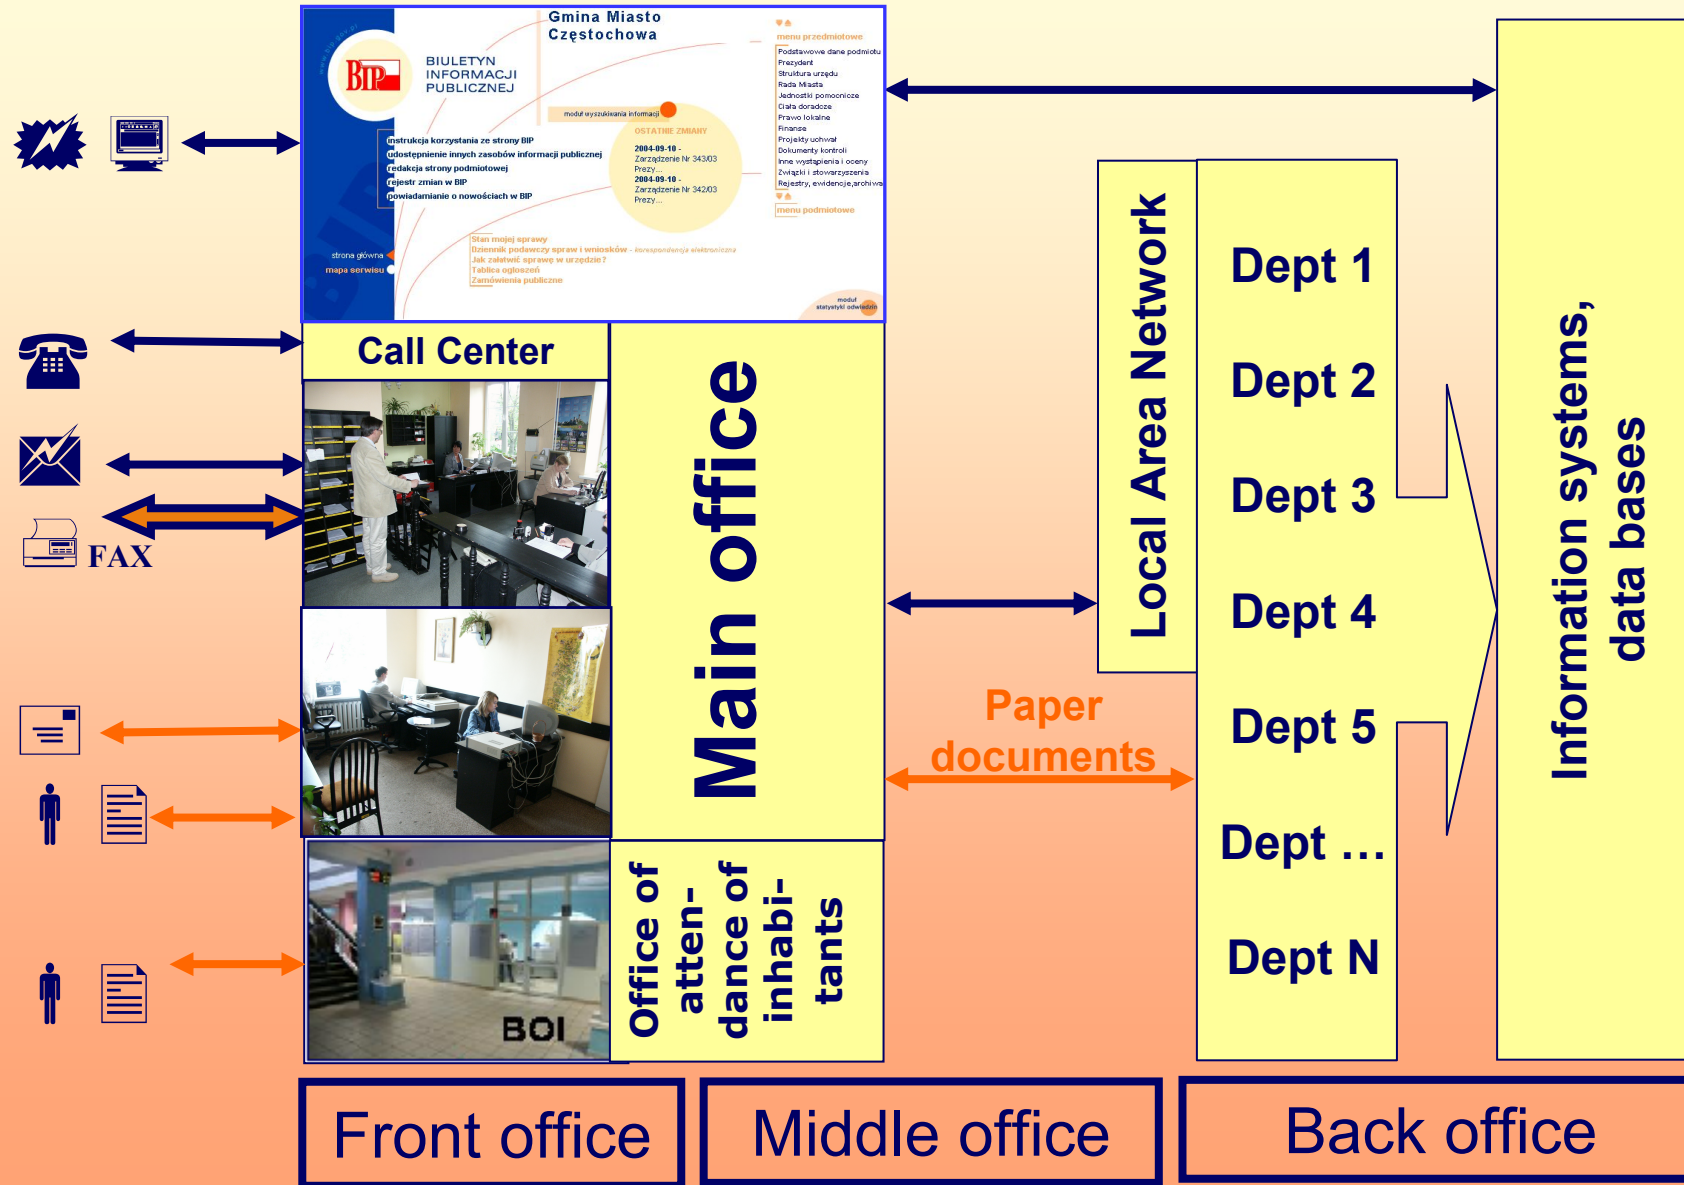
Gmina Miasto Częstochowa

BIP BIULETYN INFORMACJI PUBLICZNEJ

menu przedmiotowe
Podstawowe dane podmiotu
Prezydent
Struktura urzędu
Rada Miasta
Jednostki pomocnicze
Ciała doradcze
Prawo lokalne
Finanse
Projekty uchwał
Dokumenty kontroli
Inne wystąpienia i oceny
Związki i stowarzyszenia
Rejestry, ewidencje,archiwa
menu podmiotowe

moduł wyszukiwania informacji

instrukcja korzystania ze strony BIP
udostępnienie innych zasobów informacji publicznej
redakcja strony podmiotowej
rejestr zmian w BIP
powiadamianie o nowościach w BIP

OSTATNIE ZMIANY
2004-09-10 - Zarządzenie Nr 343/03 Prezy...
2004-09-10 - Zarządzenie Nr 342/03 Prezy...

strona główna
mapa serwisu

Stan mojej sprawy
Dziennik podawczy spraw i wniosków - korespondencja elektroniczna
Jak załatwić sprawę w urzędzie?
Tablica ogłoszeń
Zamówienia publiczne

moduł statystyki odwiedzin

FAX

Call Center

Main office

Office of atten-dance of inhabi-tants

BOI

Local Area Network

Paper documents

Dept 1
Dept 2
Dept 3
Dept 4
Dept 5
Dept …
Dept N

Information systems, data bases

Front office
Middle office
Back office